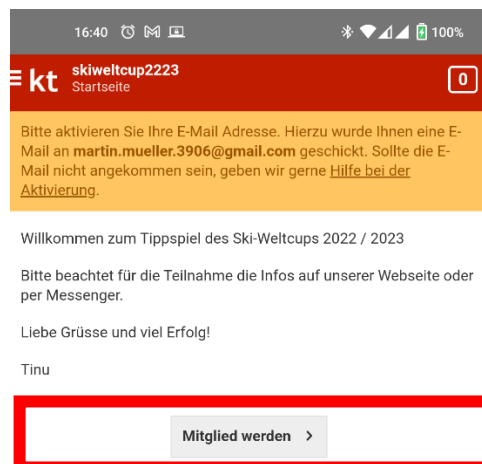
16:40 100%

kt skiweltcup2223
Startseite
0

Bitte aktivieren Sie Ihre E-Mail Adresse. Hierzu wurde Ihnen eine E-Mail an **martin.mueller.3906@gmail.com** geschickt. Sollte die E-Mail nicht angekommen sein, geben wir gerne Hilfe bei der Aktivierung.

Willkommen zum Tippspiel des Ski-Weltcups 2022 / 2023

Bitte beachtet für die Teilnahme die Infos auf unserer Webseite oder per Messenger.

Liebe Grüsse und viel Erfolg!

Tinu

Mitglied werden ›